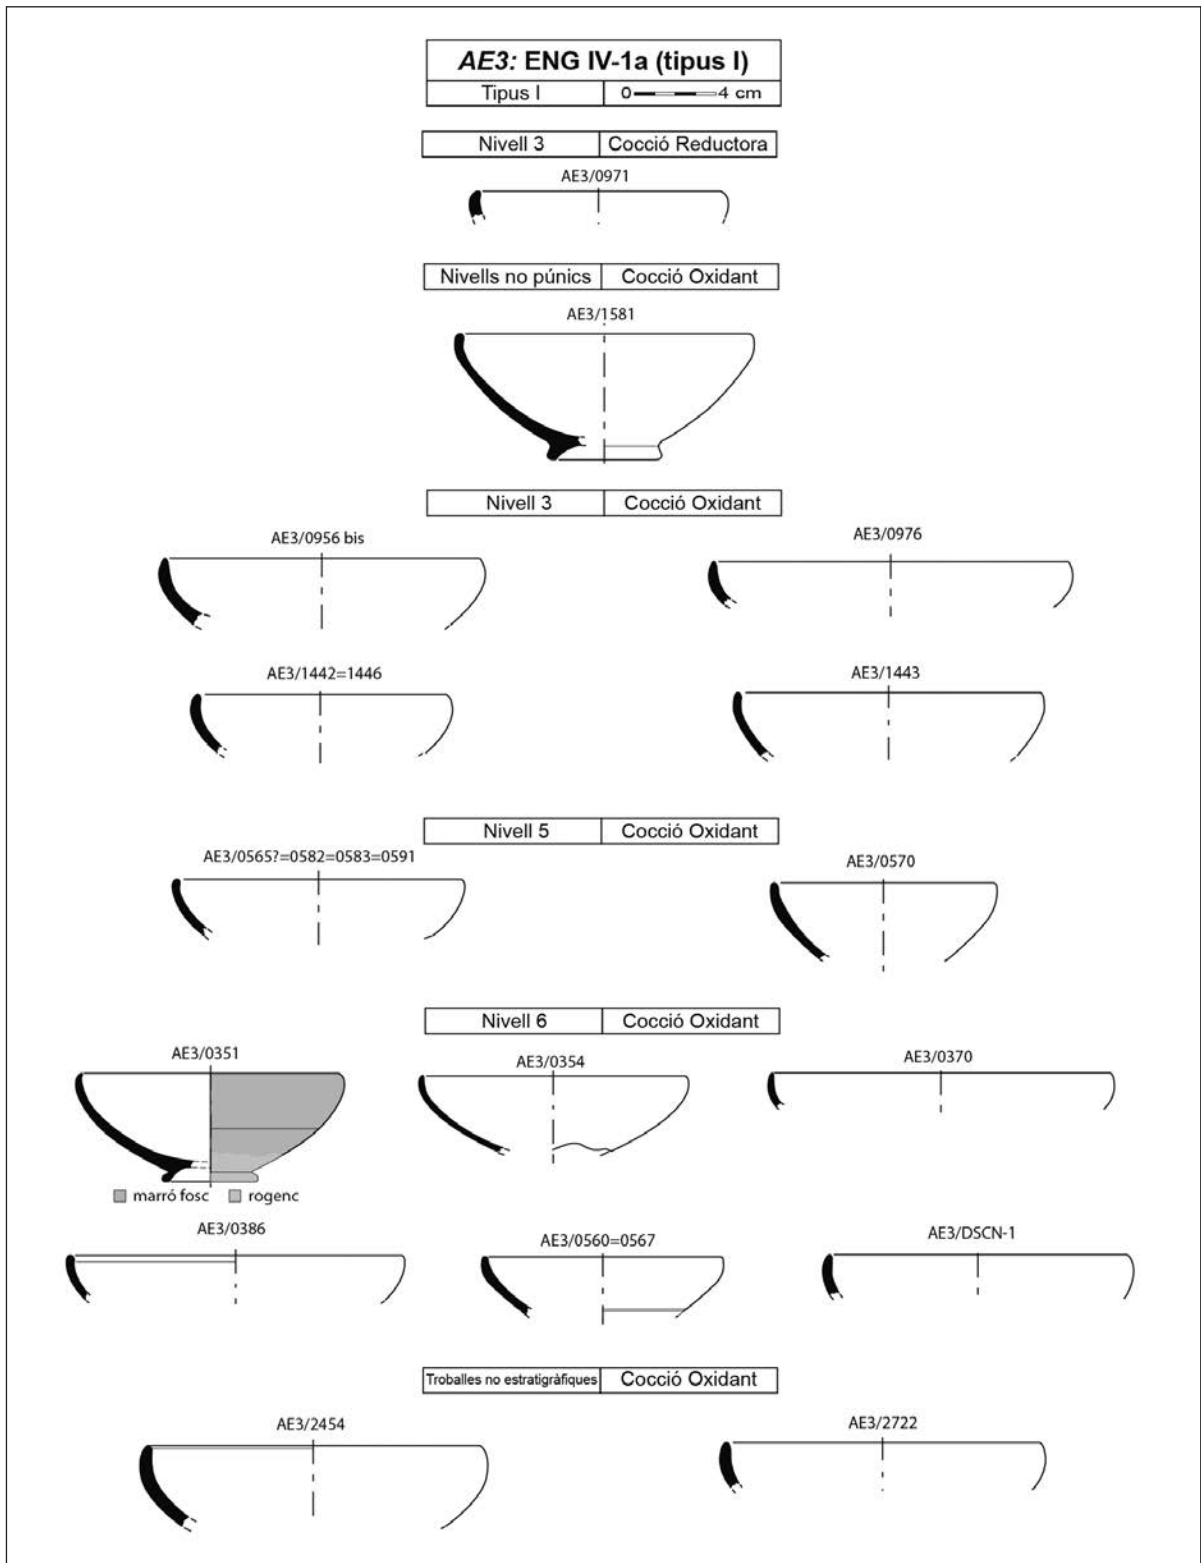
*AE3:* ENG IV-1a (tipus I)

| Tipus I | 0 — 4 cm |
|---|---|

| Nivell 3 | Cocció Reductora |
|---|---|

AE3/0971

| Nivells no púnics | Cocció Oxidant |
|---|---|

AE3/1581

| Nivell 3 | Cocció Oxidant |
|---|---|

AE3/0956 bis

AE3/0976

AE3/1442=1446

AE3/1443

| Nivell 5 | Cocció Oxidant |
|---|---|

AE3/0565?=0582=0583=0591

AE3/0570

| Nivell 6 | Cocció Oxidant |
|---|---|

AE3/0351

marró fosc rogenc

AE3/0354

AE3/0370

AE3/0386

AE3/0560=0567

AE3/DSCN-1

| Troballes no estratigràfiques | Cocció Oxidant |
|---|---|

AE3/2454

AE3/2722